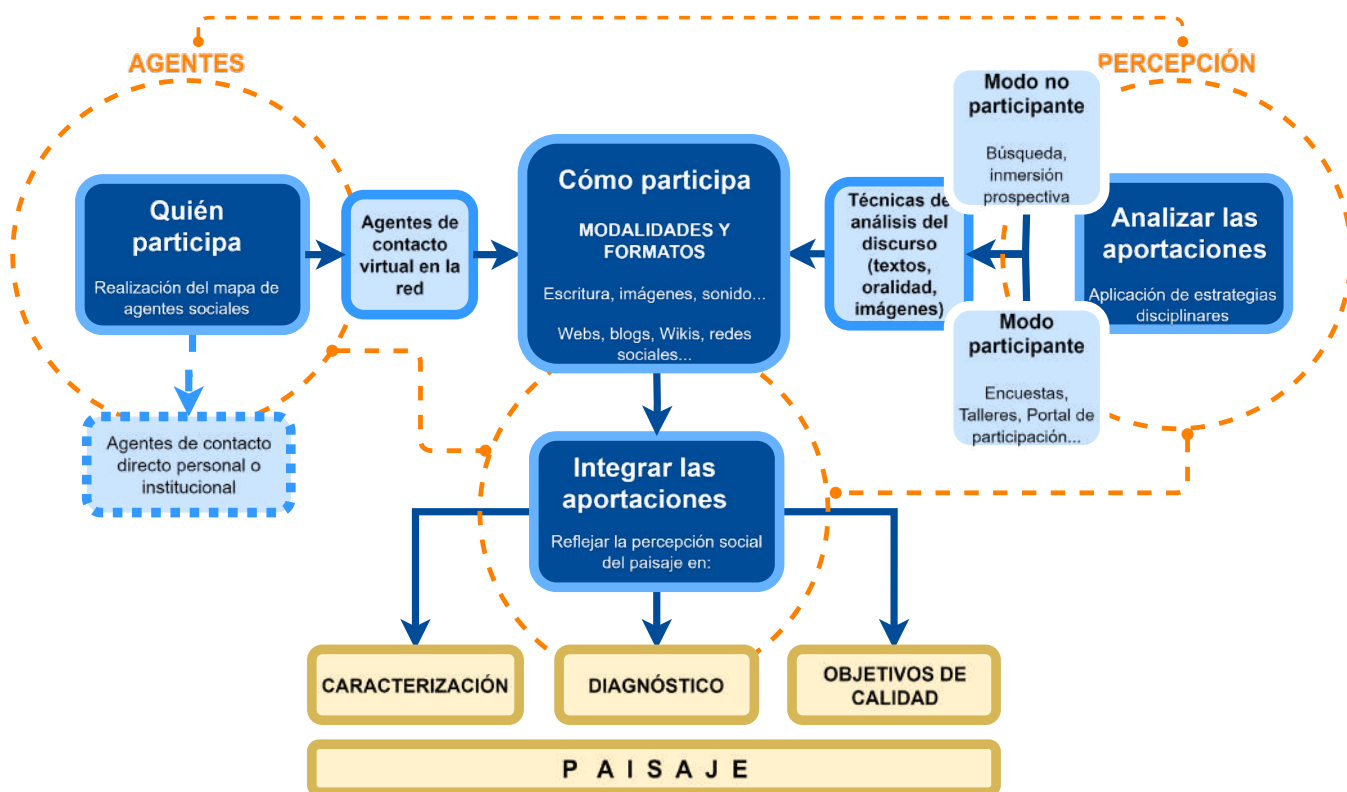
AGENTES

PERCEPCIÓN

Quién participa
Realización del mapa de agentes sociales

Agentes de contacto virtual en la red

Cómo participa
MODALIDADES Y FORMATOS
Escritura, imágenes, sonido...
Webs, blogs, Wikis, redes sociales...

Técnicas de análisis del discurso (textos, oralidad, imágenes)

Modo no participante
Búsqueda, inmersión prospectiva

Analizar las aportaciones
Aplicación de estrategias disciplinares

Modo participante
Encuestas, Talleres, Portal de participación...

Agentes de contacto directo personal o institucional

Integrar las aportaciones
Reflejar la percepción social del paisaje en:

CARACTERIZACIÓN

DIAGNÓSTICO

OBJETIVOS DE CALIDAD

P A I S A J E